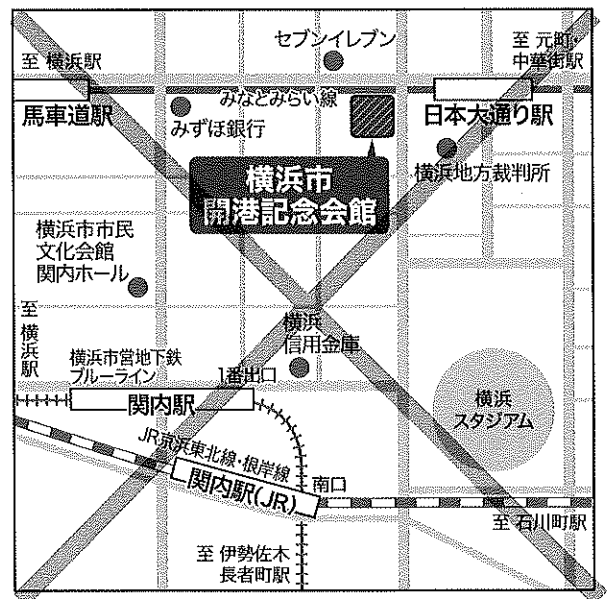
セブンイレブン

至 横浜駅

至 元町・中華街駅

みなとみらい線

馬車道駅

みずほ銀行

日本大通り駅

横浜市
開港記念会館

横浜地方裁判所

横浜市市民
文化会館
関内ホール

至
横
浜
駅

横浜
信用金庫

横浜市営地下鉄
ブルーライン

1番出口

関内駅

横浜
スタジアム

JR京浜東北線・根岸線

関内駅(JR)

南口

至 石川町駅

至 伊勢佐木
長者町駅